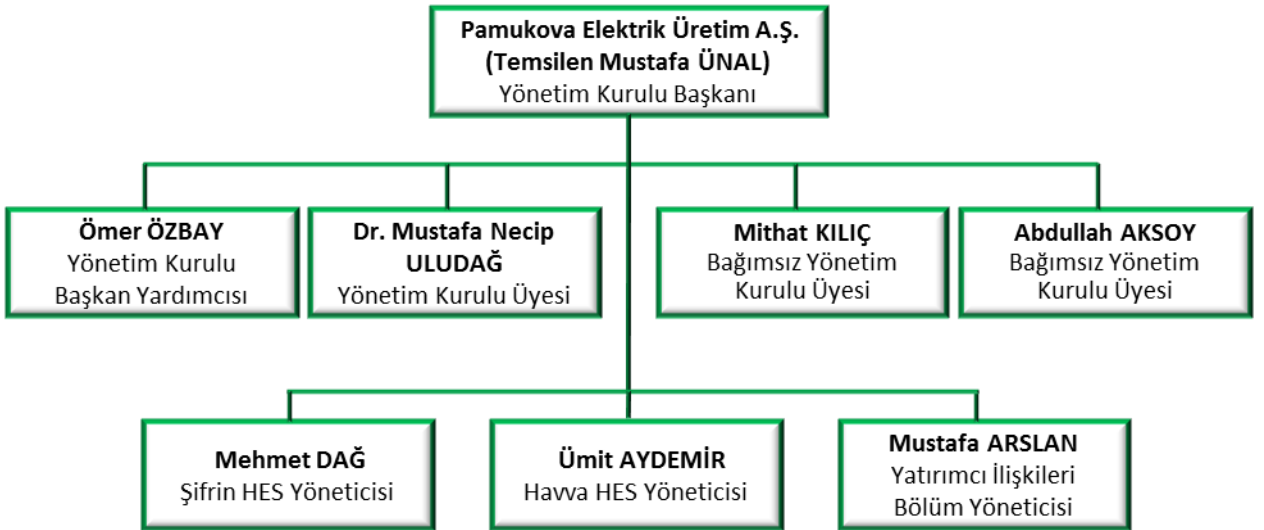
Pamukova Elektrik Üretim A.Ş.
(Temsilen Mustafa ÜNAL)
Yönetim Kurulu Başkanı

Ömer ÖZBAY
Yönetim Kurulu Başkan Yardımcısı

Dr. Mustafa Necip ULUDAĞ
Yönetim Kurulu Üyesi

Mithat KILIÇ
Bağımsız Yönetim Kurulu Üyesi

Abdullah AKSOY
Bağımsız Yönetim Kurulu Üyesi

Mehmet DAĞ
Şifrin HES Yöneticisi

Ümit AYDEMİR
Havva HES Yöneticisi

Mustafa ARSLAN
Yatırımcı İlişkileri Bölüm Yöneticisi